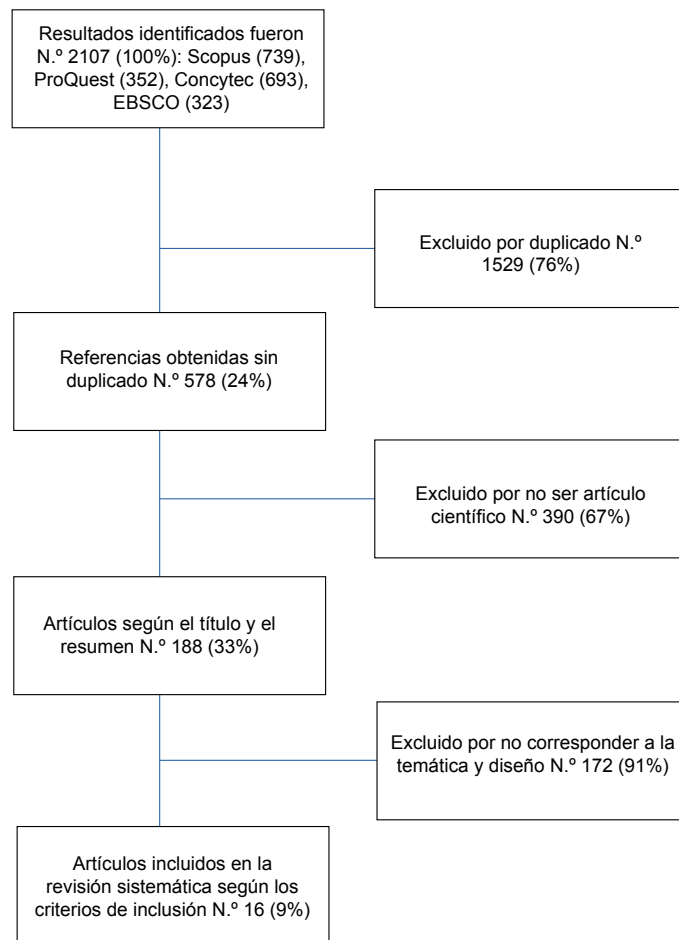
Resultados identificados fueron N.º 2107 (100%): Scopus (739), ProQuest (352), Concytec (693), EBSCO (323)

Excluido por duplicado N.º 1529 (76%)

Referencias obtenidas sin duplicado N.º 578 (24%)

Excluido por no ser artículo científico N.º 390 (67%)

Artículos según el título y el resumen N.º 188 (33%)

Excluido por no corresponder a la temática y diseño N.º 172 (91%)

Artículos incluidos en la revisión sistemática según los criterios de inclusión N.º 16 (9%)